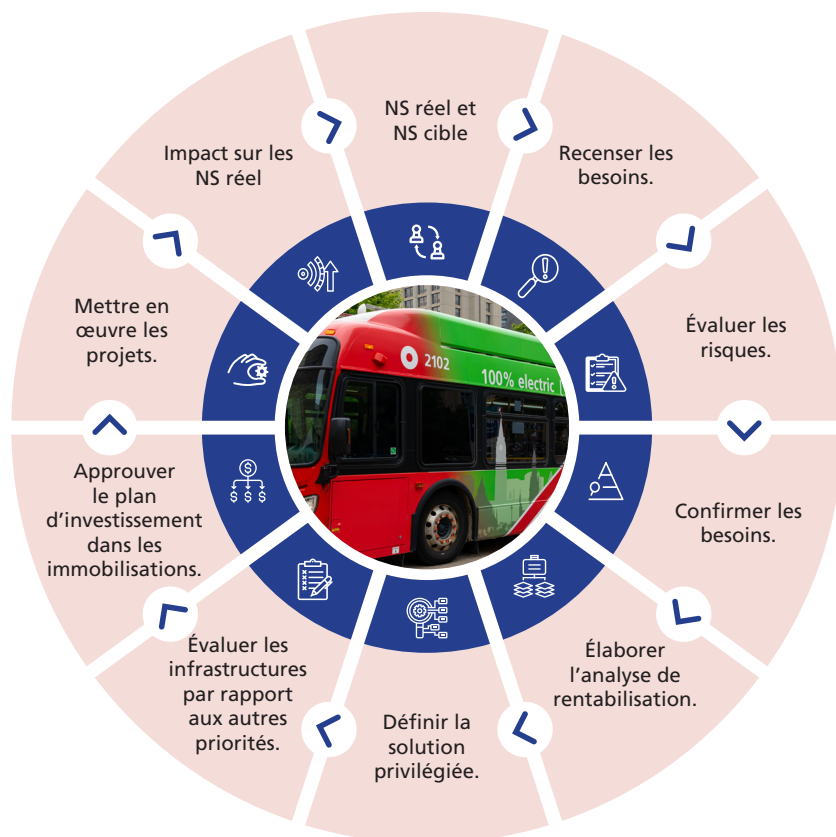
NS réel et NS cible

Recenser les besoins.

Évaluer les risques.

Confirmer les besoins.

Élaborer l'analyse de rentabilisation.

Définir la solution privilégiée.

Évaluer les infrastructures par rapport aux autres priorités.

Approuver le plan d'investissement dans les immobilisations.

Mettre en œuvre les projets.

Impact sur les NS réel

2102

100% electric